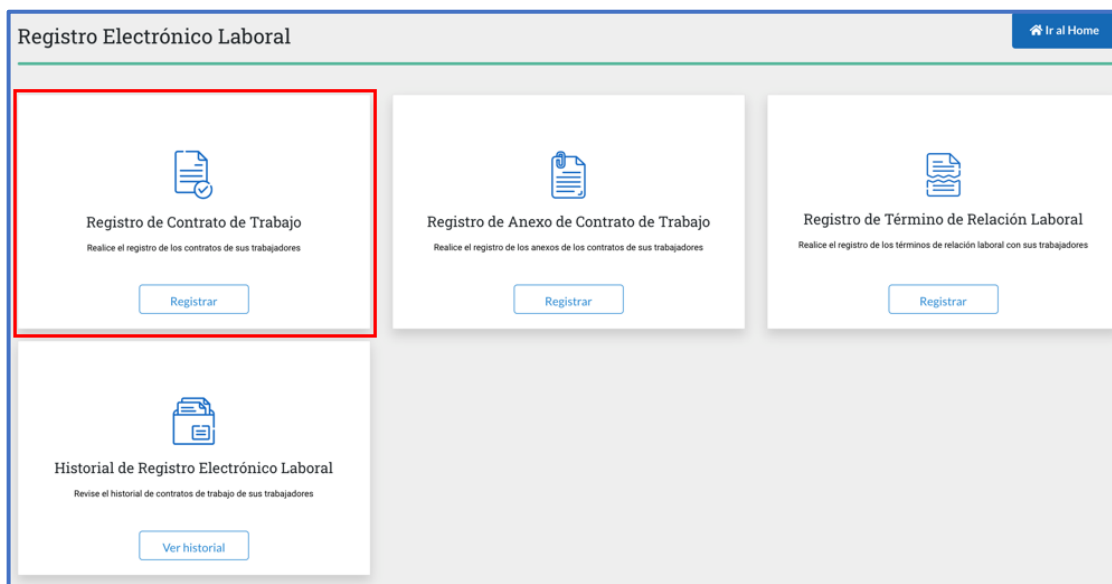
Registro Electrónico Laboral

Ir al Home

Registro de Contrato de Trabajo

Realice el registro de los contratos de sus trabajadores

Registrar

Registro de Anexo de Contrato de Trabajo

Realice el registro de los anexos de los contratos de sus trabajadores

Registrar

Registro de Término de Relación Laboral

Realice el registro de los términos de relación laboral con sus trabajadores

Registrar

Historial de Registro Electrónico Laboral

Revise el historial de contratos de trabajo de sus trabajadores

Ver historial